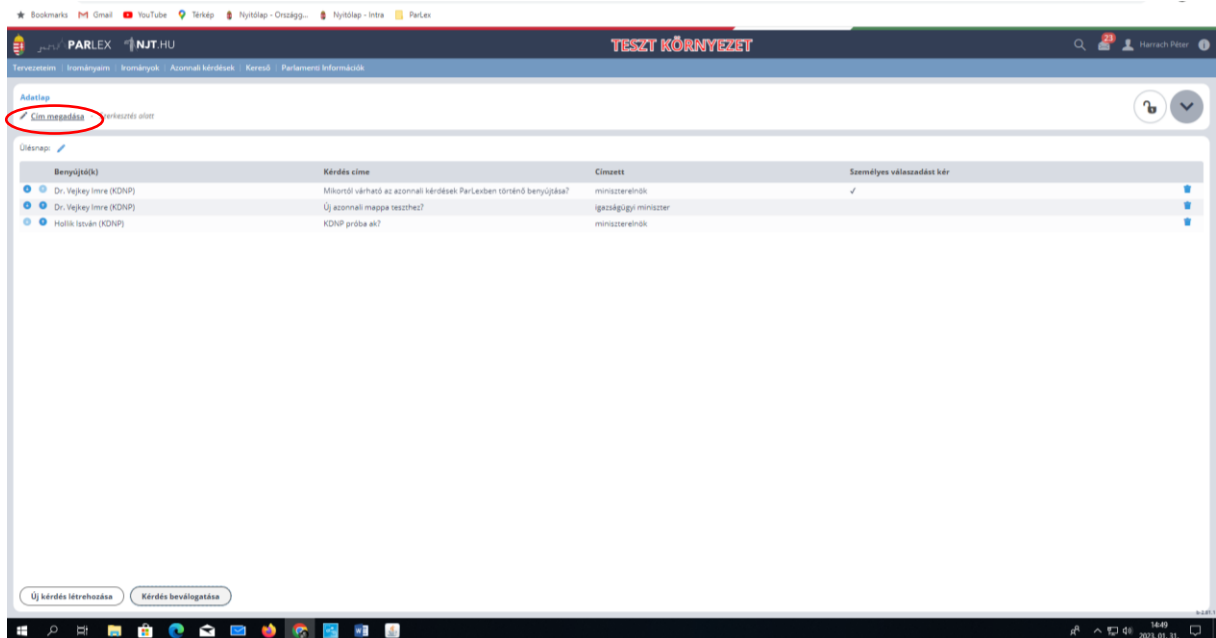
Bookmarks Gmail YouTube Térkép Nyitólap - Országg... Nyitólap - Intra ParLex

PARLEX NJT.HU

TESZT KÖRNYEZET

23 Harrach Péter

Tervezeteim | Irományaim | Irományok | Azonnali kérdések | Kereső | Parlamenti Információk

Adatlap

Cím megadása > Szerkesztés alatt

Ülésnap:

| Benyújtó(k) | Kérdés címe | Címzett | Személyes válaszadást kér |
|---|---|---|---|
| Dr. Vejkey Imre (KDNP) | Mikortól várható az azonnali kérdések ParLexben történő benyújtása? | miniszterelnök | ✓ |
| Dr. Vejkey Imre (KDNP) | Új azonnali mappa teszthez? | igazságügyi miniszter | |
| Hollik István (KDNP) | KDNP próba ak? | miniszterelnök | |

Új kérdés létrehozása

Kérdés beválogatása

14:49
2023. 01. 31.